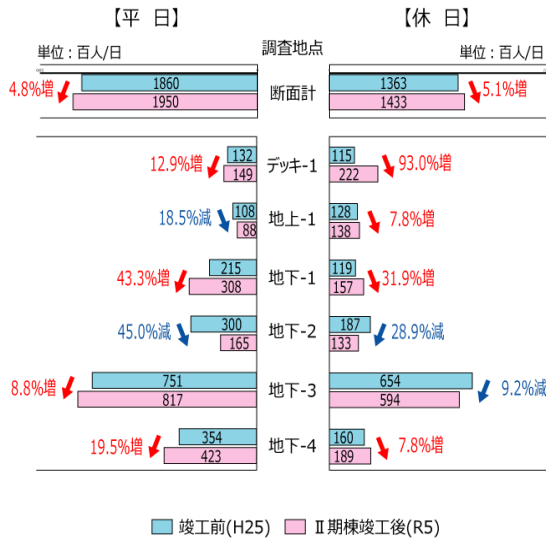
【平　日】

【休　日】

単位：百人/日

調査地点

単位：百人/日

| 平日 | | 調査地点 | 休日 | |
|---|---|---|---|---|
| 4.8%増 | 1860 / 1950 | 断面計 | 1363 / 1433 | 5.1%増 |
| 12.9%増 | 132 / 149 | デッキ-1 | 115 / 222 | 93.0%増 |
| 18.5%減 | 108 / 88 | 地上-1 | 128 / 138 | 7.8%増 |
| 43.3%増 | 215 / 308 | 地下-1 | 119 / 157 | 31.9%増 |
| 45.0%減 | 300 / 165 | 地下-2 | 187 / 133 | 28.9%減 |
| 8.8%増 | 751 / 817 | 地下-3 | 654 / 594 | 9.2%減 |
| 19.5%増 | 354 / 423 | 地下-4 | 160 / 189 | 7.8%増 |

竣工前(H25)　Ⅱ期棟竣工後(R5)